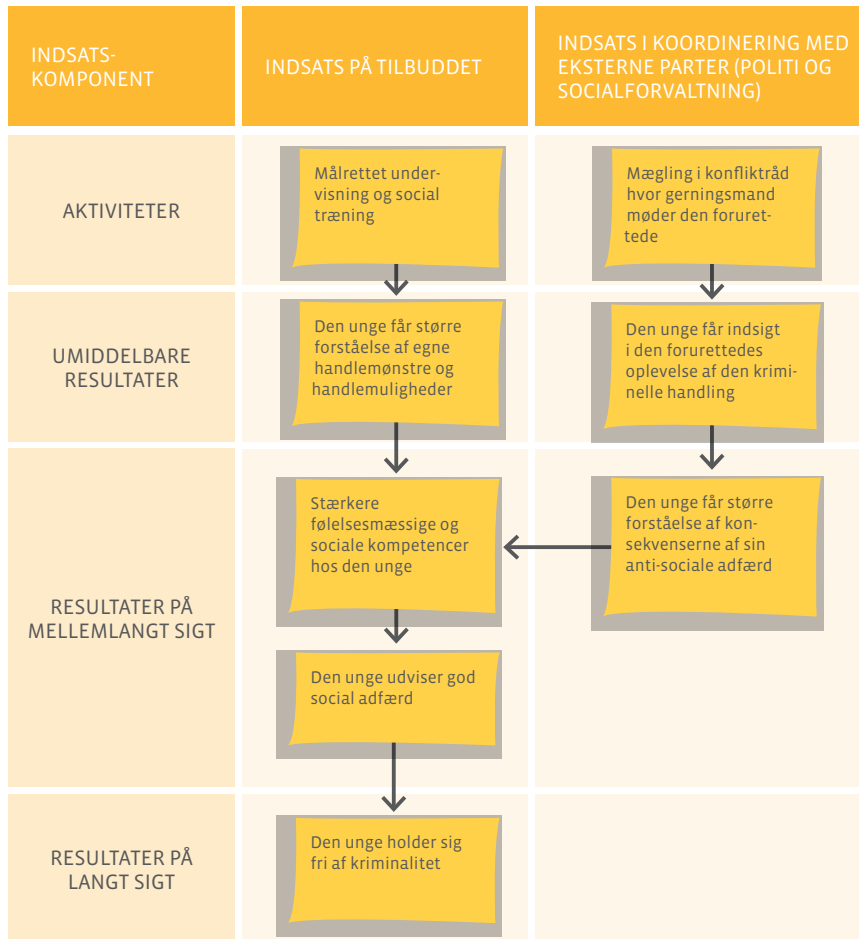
| INDSATS-KOMPONENT | INDSATS PÅ TILBUDDET | INDSATS I KOORDINERING MED EKSTERNE PARTER (POLITI OG SOCIALFORVALTNING) |
|---|---|---|
| AKTIVITETER | Målrettet undervisning og social træning | Mægling i konfliktråd hvor gerningsmand møder den forurettede |
| UMIDDELBARE RESULTATER | Den unge får større forståelse af egne handlemønstre og handlemuligheder | Den unge får indsigt i den forurettedes oplevelse af den kriminelle handling |
| RESULTATER PÅ MELLEMLANGT SIGT | Stærkere følelsesmæssige og sociale kompetencer hos den unge<br>Den unge udviser god social adfærd | Den unge får større forståelse af konsekvenserne af sin anti-sociale adfærd |
| RESULTATER PÅ LANGT SIGT | Den unge holder sig fri af kriminalitet | |